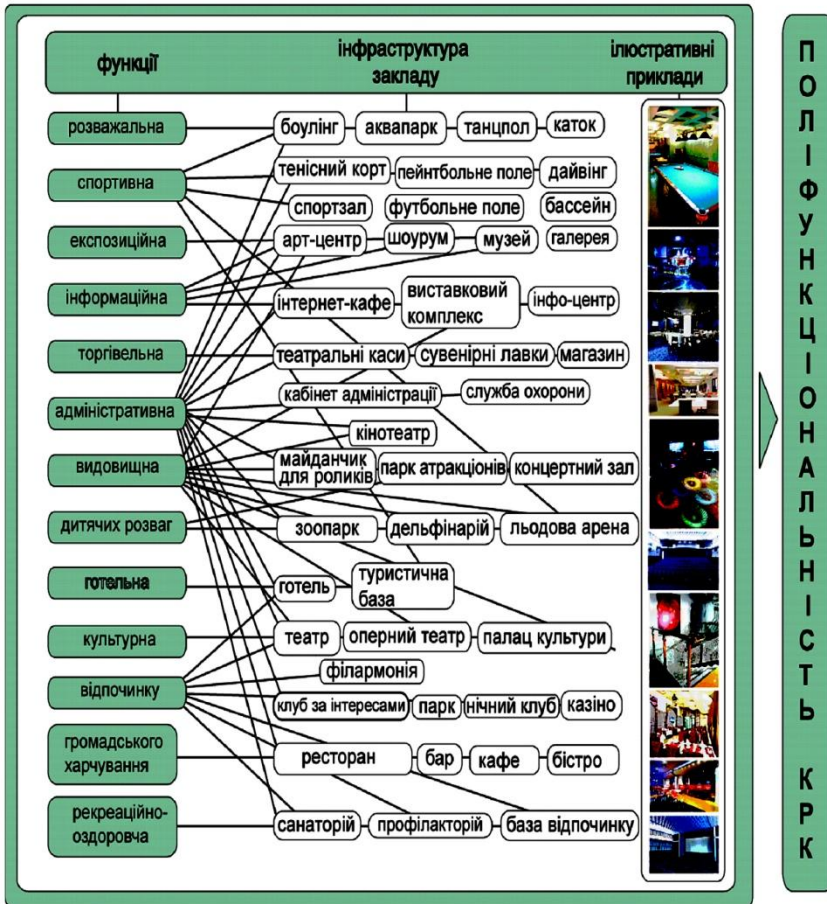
функції

інфраструктура закладу

ілюстративні приклади

розважальна
спортивна
експозиційна
інформаційна
торгівельна
адміністративна
видовищна
дитячих розваг
готельна
культурна
відпочинку
громадського харчування
рекреаційно-оздоровча

боулінг
аквапарк
танцпол
каток
тенісний корт
пейнтбольне поле
дайвінг
спортзал
футбольне поле
бассейн
арт-центр
шоурум
музей
галерея
інтернет-кафе
виставковий комплекс
інфо-центр
театральні каси
сувенірні лавки
магазин
кабінет адміністрації
служба охорони
кінотеатр
майданчик для роликів
парк атракціонів
концертний зал
зоопарк
дельфінарій
льодова арена
готель
туристична база
театр
оперний театр
палац культури
філармонія
клуб за інтересами
парк
нічний клуб
казіно
ресторан
бар
кафе
бістро
санаторій
профілакторій
база відпочинку

ПОЛІФУНКЦІОНАЛЬНІСТЬ КРК